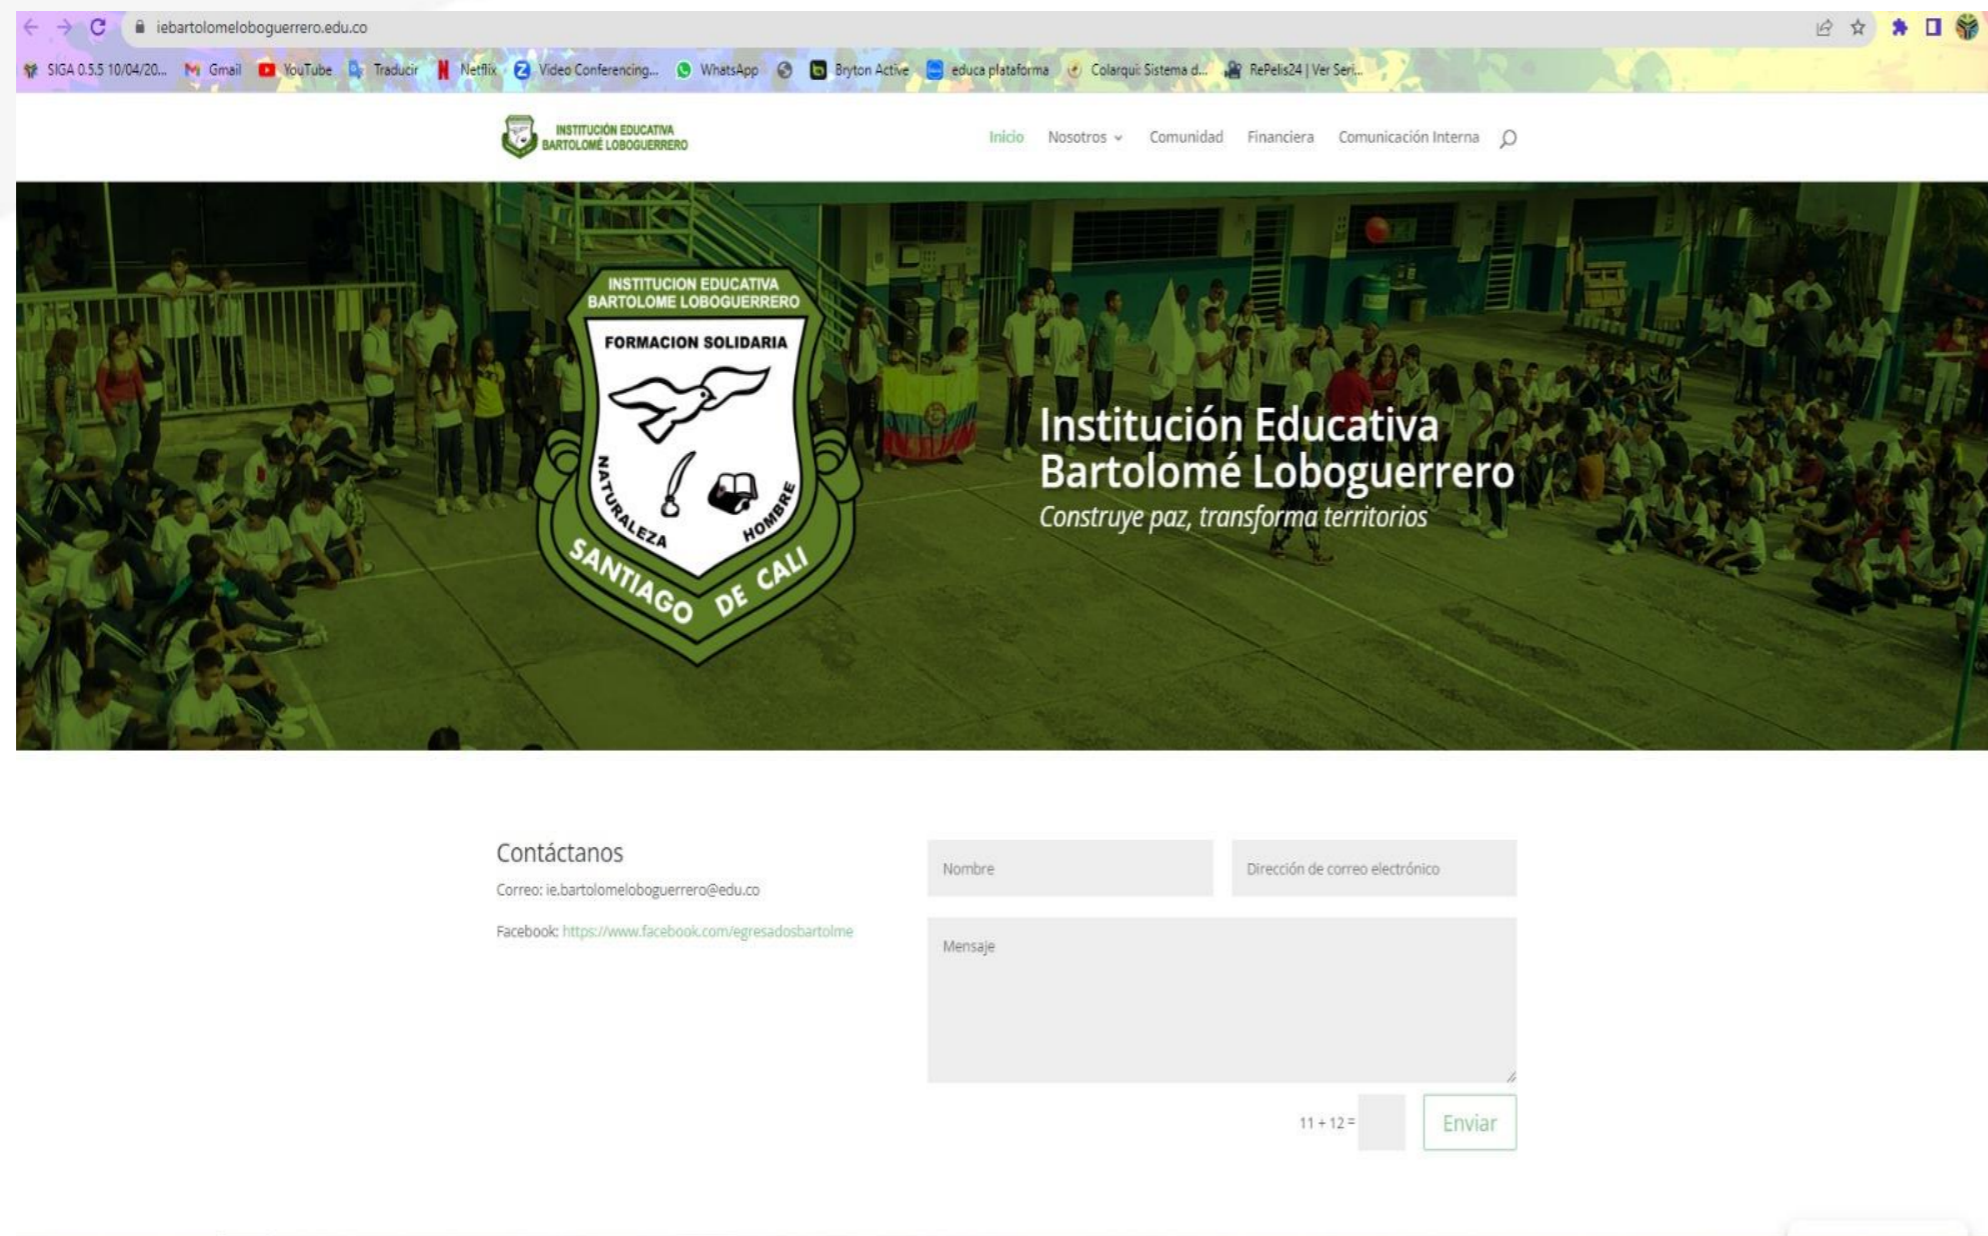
iebartolomeloboguerrero.edu.co

SIGA 0.5.5 10/04/20... Gmail YouTube Traducir Netflix Video Conferencing... WhatsApp Bryton Active educa plataforma Colarqui: Sistema d... RePelis24 | Ver Seri...

INSTITUCIÓN EDUCATIVA BARTOLOMÉ LOBOGUERRERO

Inicio Nosotros Comunidad Financiera Comunicación Interna

INSTITUCION EDUCATIVA BARTOLOME LOBOGUERRERO
FORMACION SOLIDARIA
NATURALEZA HOMBRE
SANTIAGO DE CALI

Institución Educativa Bartolomé Loboguerrero
Construye paz, transforma territorios

Contáctanos

Correo: ie.bartolomeloboguerrero@edu.co

Facebook: https://www.facebook.com/egresadosbartolme

Nombre

Dirección de correo electrónico

Mensaje

11 + 12 =

Enviar